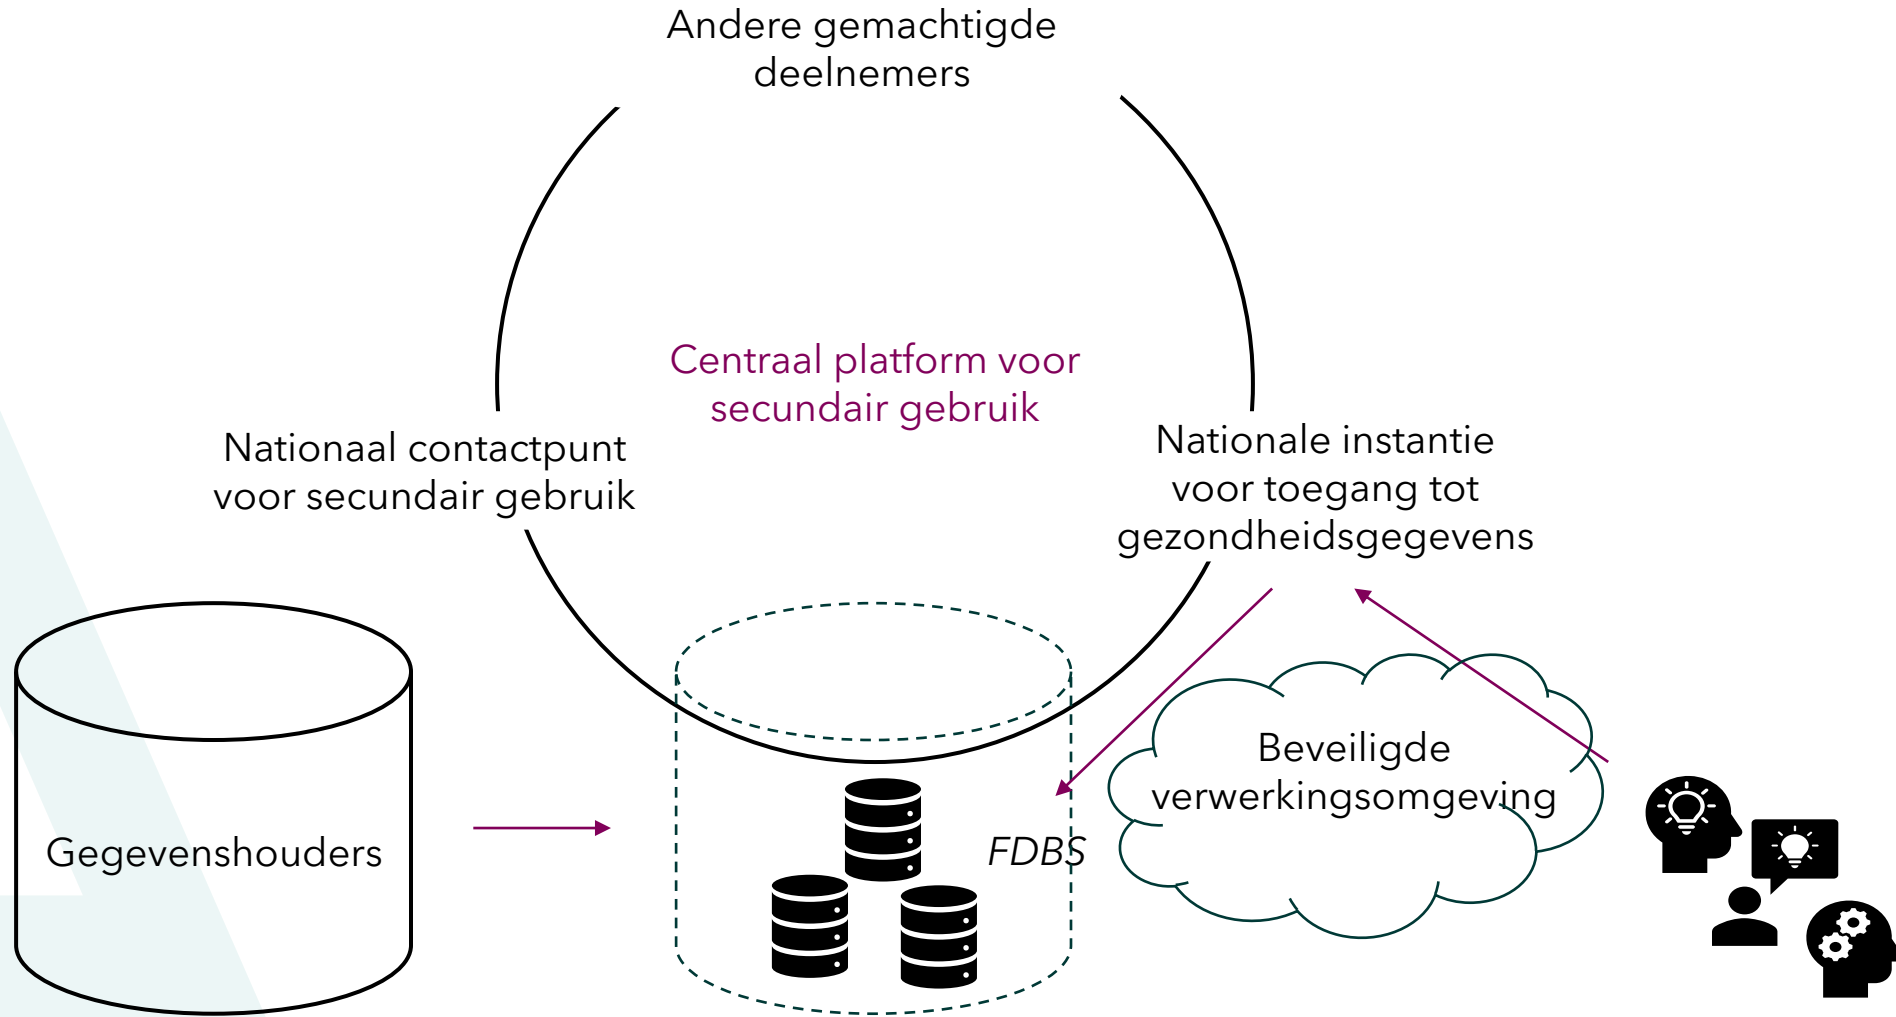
Andere gemachtigde deelnemers

Centraal platform voor secundair gebruik

Nationaal contactpunt voor secundair gebruik

Nationale instantie voor toegang tot gezondheidsgegevens

Beveiligde verwerkingsomgeving

Gegevenshouders

FDBS